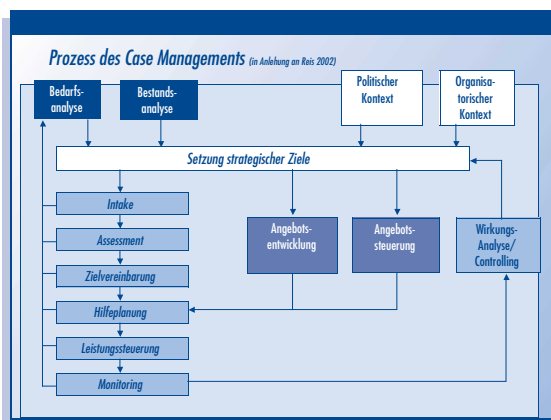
Prozess des Case Managements (in Anlehnung an Reis 2002)

Bedarfsanalyse

Bestandsanalyse

Politischer Kontext

Organisatorischer Kontext

Setzung strategischer Ziele

Intake

Assessment

Zielvereinbarung

Hilfeplanung

Leistungssteuerung

Monitoring

Angebotsentwicklung

Angebotssteuerung

Wirkungs-Analyse/ Controlling